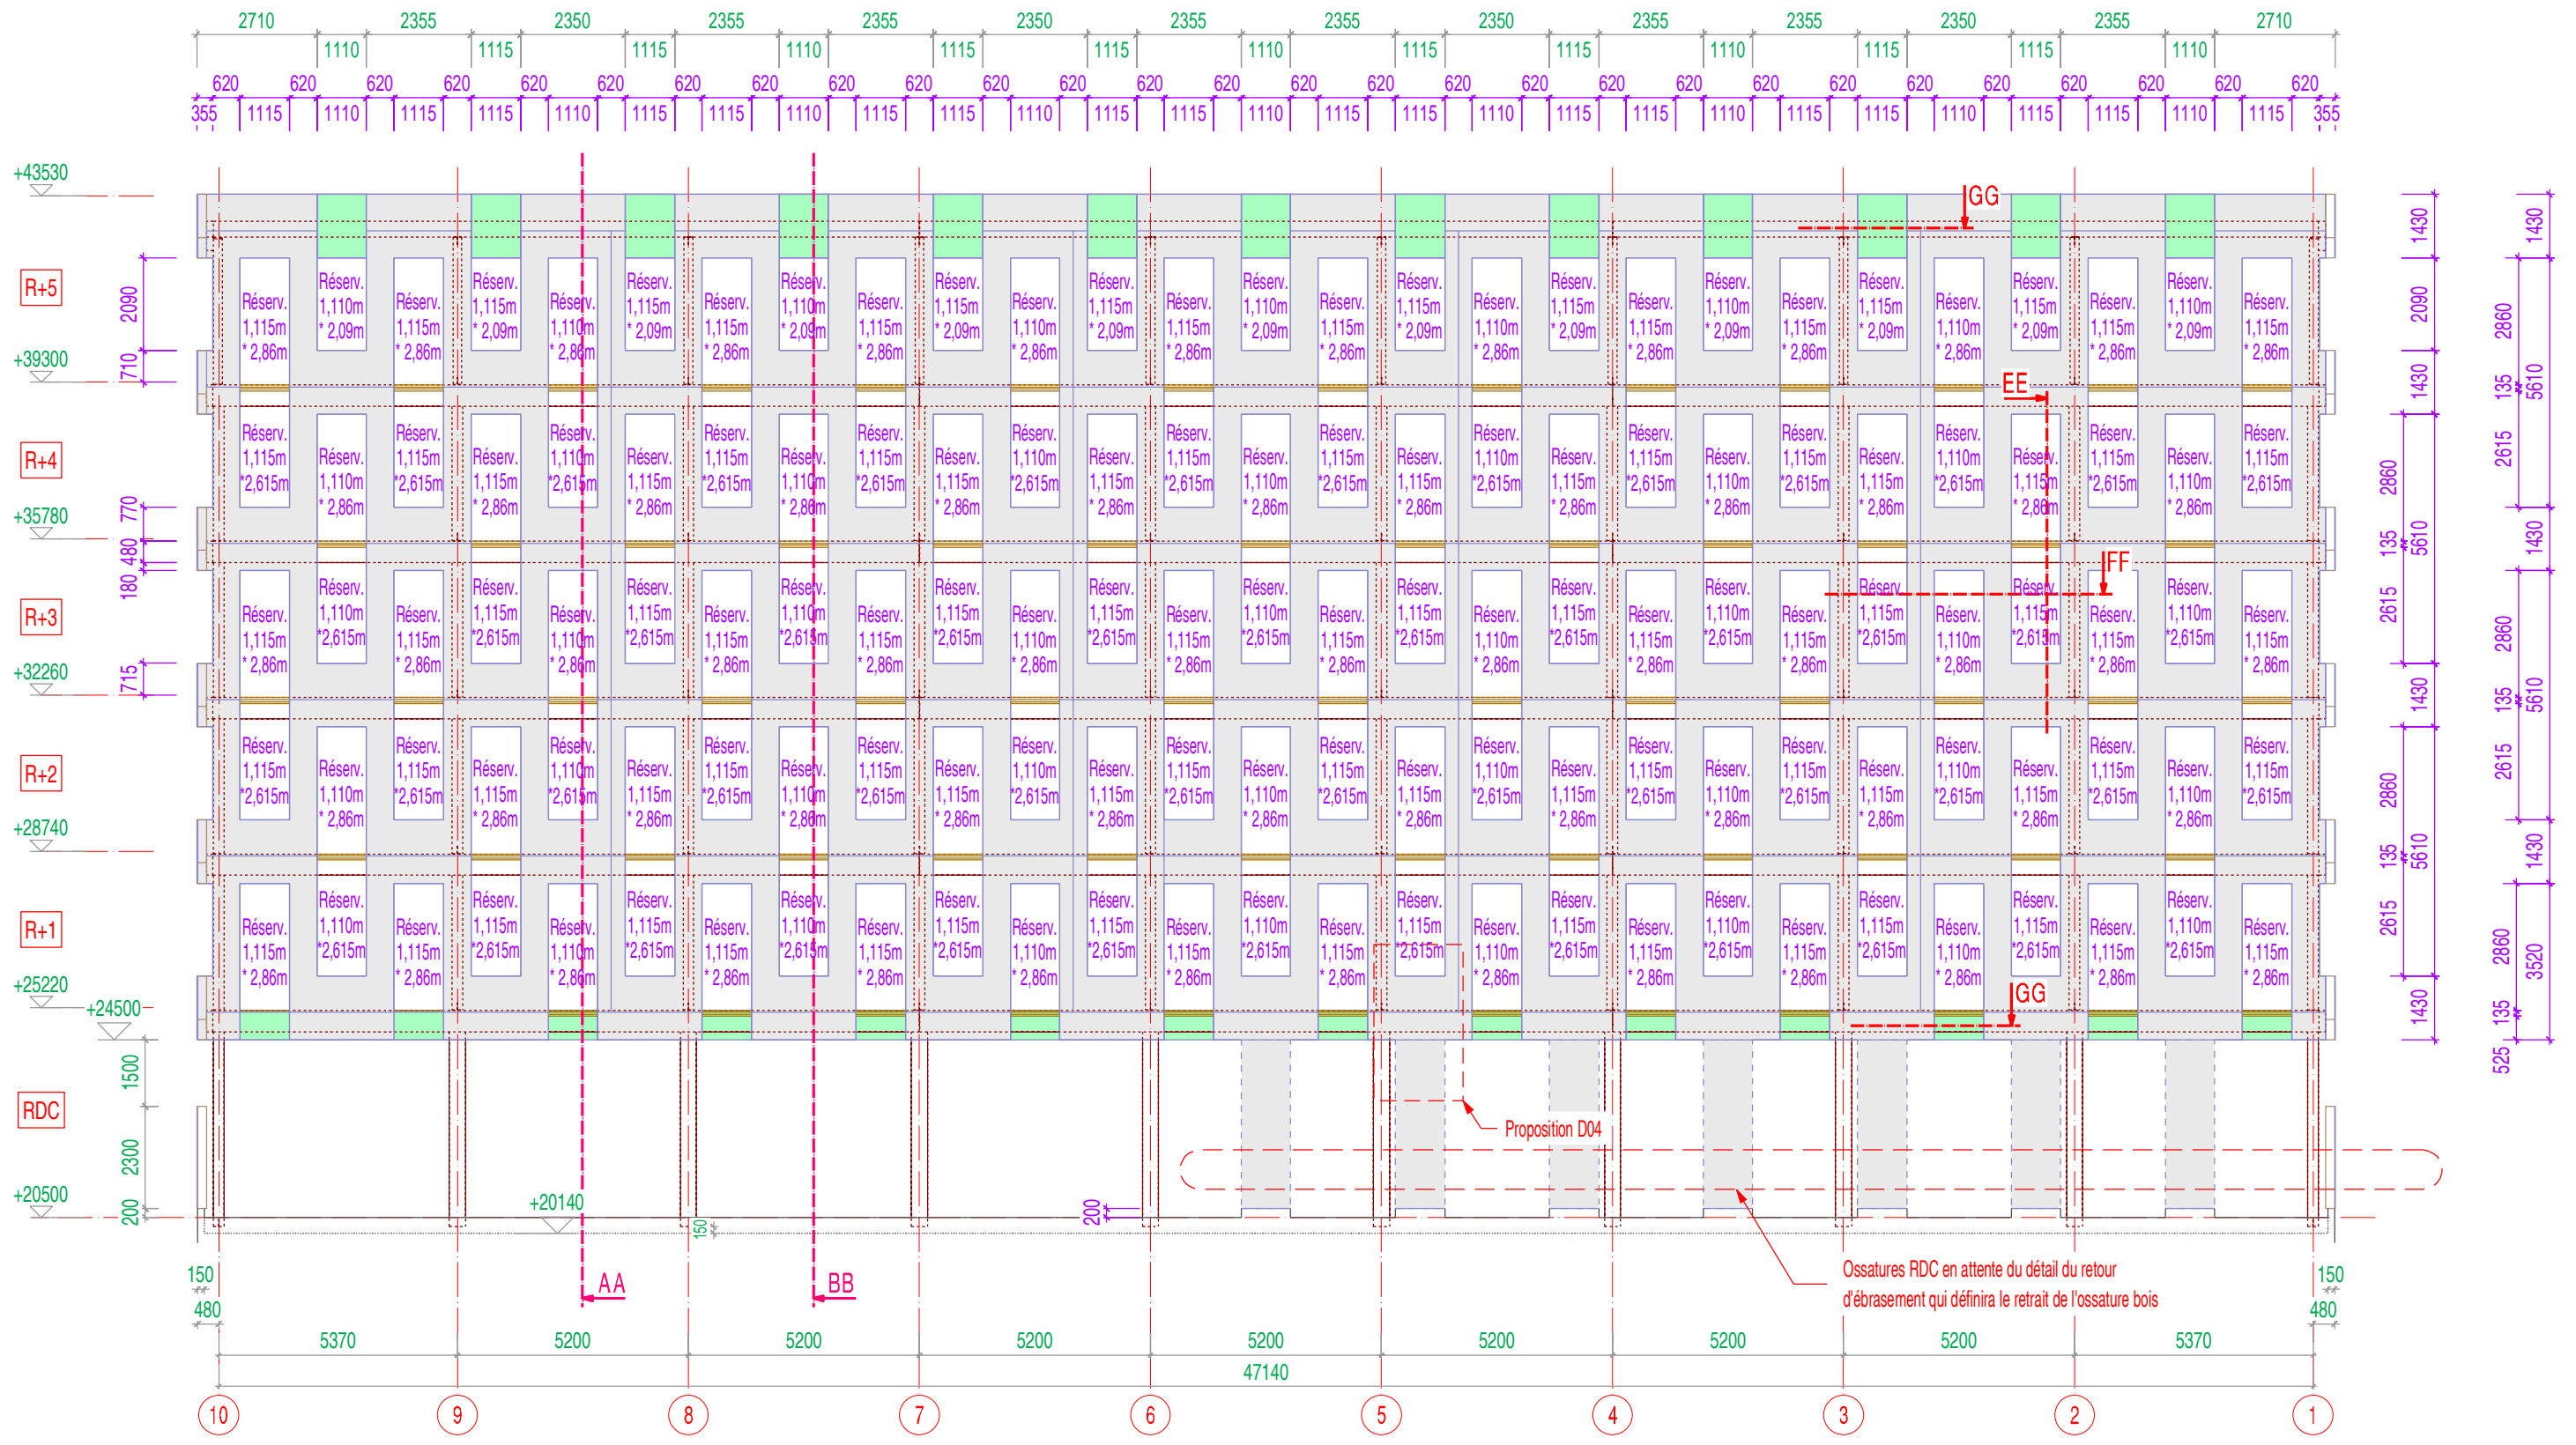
2710 2355 2350 2355 2355 2350 2355 2355 2350 2355 2355 2350 2355 2710
1110 1115 1115 1110 1115 1115 1110 1115 1115 1110 1115 1115 1110
620 620 620 620 620 620 620 620 620 620 620 620 620 620 620 620 620 620 620 620 620 620 620 620 620 620 620 620
355 1115 1110 1115 1115 1110 1115 1115 1110 1115 1115 1110 1115 1115 1110 1115 1115 1110 1115 1115 1110 1115 1115 1110 1115 1115 1110 1115 355

+43530
R+5
2090
+39300
710
R+4
+35780
770
480
180
R+3
+32260
715
R+2
+28740
R+1
+25220
+24500
RDC
1500
2300
+20500
200

GG
EE
FF
GG

Réserv. 1,115m * 2,86m
Réserv. 1,110m * 2,09m
Réserv. 1,115m * 2,09m
Réserv. 1,110m * 2,86m
Réserv. 1,115m *2,615m
Réserv. 1,110m * 2,86m
Réserv. 1,115m * 2,86m
Réserv. 1,110m *2,615m
Réserv. 1,115m *2,615m

Proposition D04
+20140
150
200
Ossatures RDC en attente du détail du retour d'ébrasement qui définira le retrait de l'ossature bois

AA
BB
150
480
150
480
5370 5200 5200 5200 5200 5200 5200 5200 5200 5370
47140
10 9 8 7 6 5 4 3 2 1

1430
2090
1430
2860
135
5610
2615
1430
2860
135
5610
2615
1430
2860
135
5610
2615
1430
2860
135
3520
525